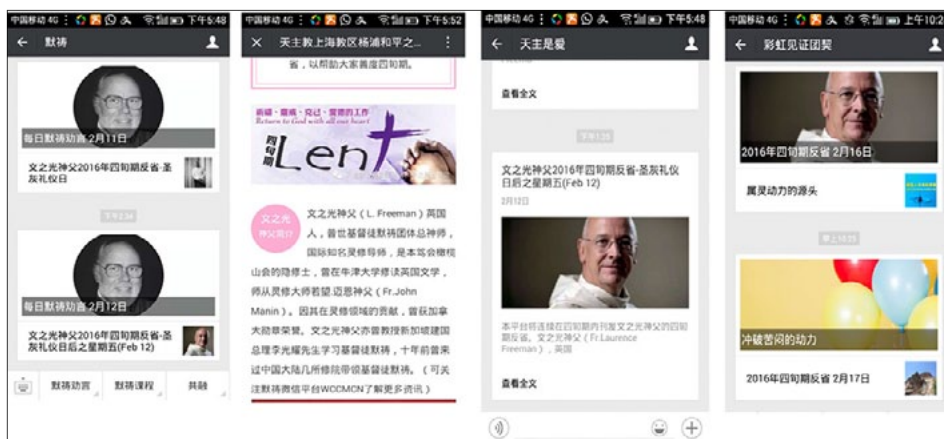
中国移动 4G 下午5:48
默祷
每日默祷劝言 2月11日
文之光神父2016年四旬期反省-圣灰礼仪日
下午2:34
每日默祷劝言 2月12日
文之光神父2016年四旬期反省-圣灰礼仪日后之星期五(Feb 12)
默祷劝言
默祷课程
共融

中国移动 4G 下午5:52
天主教上海教区杨浦和平之...
省，以帮助大家善度四旬期。
祈祷 · 斋戒 · 克己 · 爱德的工作
Return to God with all your heart
四旬期
Lent
文之光神父简介
文之光神父（L. Freeman）英国人，普世基督徒默祷团体总神师，国际知名灵修导师，是本笃会橄榄山会的隐修士，曾在牛津大学修读英国文学，师从灵修大师若望·迈恩神父（Fr.John Manin）。因其在灵修领域的贡献，曾获加拿大勋章荣誉。文之光神父亦曾教授新加坡建国总理李光耀先生学习基督徒默祷，十年前曾来过中国大陆几所修院带领基督徒默祷。（可关注默祷微信平台WCCMCN了解更多资讯）

中国移动 4G 下午5:48
天主是爱
查看全文
下午1:35
文之光神父2016年四旬期反省-圣灰礼仪日后之星期五(Feb 12)
2月12日
本平台将连续在四旬期内刊发文之光神父的四旬期反省。文之光神父（Fr.Laurence Freeman），英国
查看全文

中国移动 4G 上午10:2
彩虹见证团契
2016年四旬期反省 2月16日
属灵动力的源头
早上10:25
冲破苦闷的动力
2016年四旬期反省 2月17日